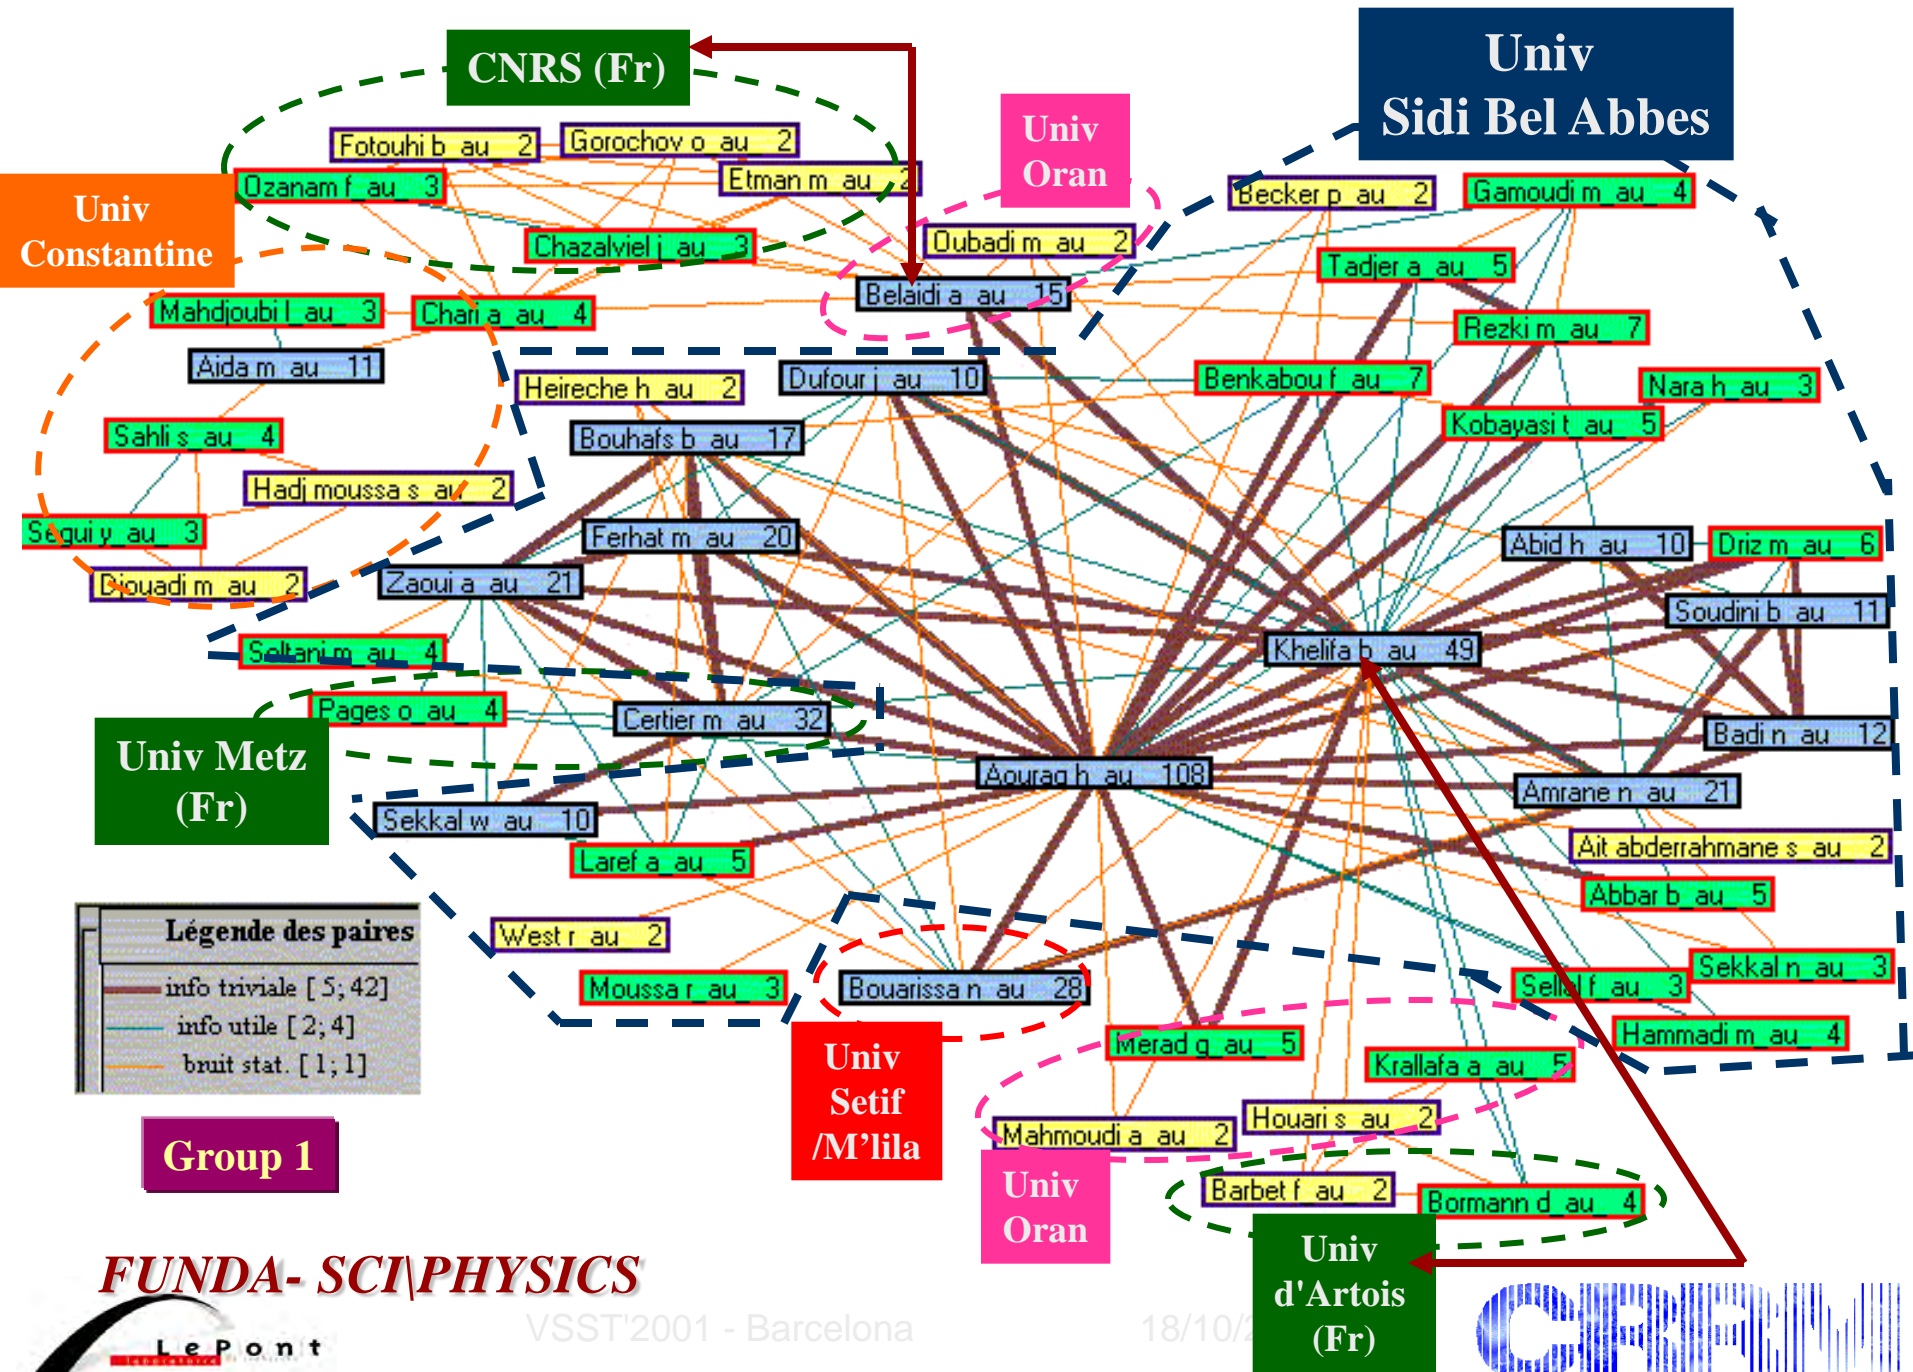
CNRS (Fr)

Univ Sidi Bel Abbes

Univ Oran

Univ Constantine

Fotouhi b au 2
Gorochov o au 2
Ozanam f au 3
Etman m au 2
Chazalviel j au 3
Oubadi m au 2
Belaidi a au 15
Becker p au 2
Gamoudi m au 4
Tadjer a au 5
Mahdjoubi l au 3
Chari a au 4
Rezki m au 7
Aida m au 11
Heireche h au 2
Dufour j au 10
Benkabou f au 7
Nara h au 3
Sahli s au 4
Bouhafs b au 17
Kobayasi t au 5
Hadj moussa s au 2
Segui y au 3
Ferhat m au 20
Abid h au 10
Driz m au 6
Djouadi m au 2
Zaoui a au 21
Soudini b au 11
Soltani m au 4
Khelifa b au 49
Pages o au 4
Certier m au 32
Badi n au 12
Univ Metz (Fr)
Aourag h au 108
Amrane n au 21
Sekkal w au 10
Laref a au 5
Ait abderrahmane s au 2
Abbar b au 5
West r au 2
Moussa r au 3
Bouarissa n au 28
Sekkal n au 3
Sellal f au 3
Hammadi m au 4
Merad g au 5
Krallafa a au 5
Mahmoudi a au 2
Houari s au 2
Barbet f au 2
Bormann d au 4

Légende des paires
info triviale [5; 42]
info utile [2; 4]
bruit stat. [1; 1]

Group 1

Univ Setif /M'lila

Univ Oran

Univ d'Artois (Fr)

FUNDA- SCI\PHYSICS

Le Pont

VSST'2001 - Barcelona

18/10/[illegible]

CRRM